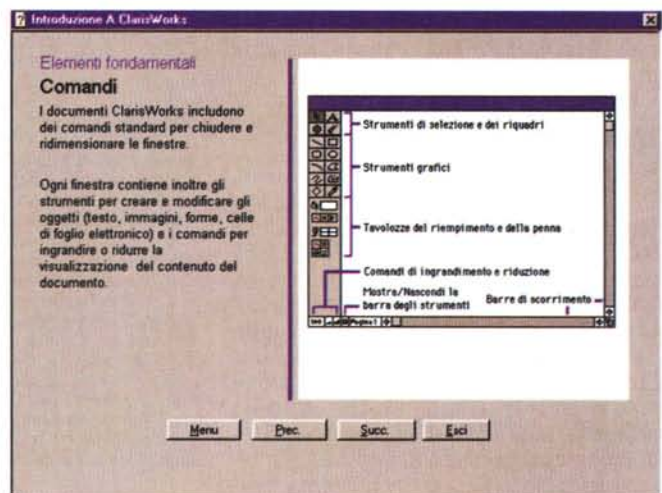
Introduzione A ClarisWorks

Elementi fondamentali

Comandi

I documenti ClarisWorks includono dei comandi standard per chiudere e ridimensionare le finestre.

Ogni finestra contiene inoltre gli strumenti per creare e modificare gli oggetti (testo, immagini, forme, celle di foglio elettronico) e i comandi per ingrandire o ridurre la visualizzazione del contenuto del documento.

Strumenti di selezione e dei riquadri

Strumenti grafici

Tavolozze del riempimento e della penna

Comandi di ingrandimento e riduzione

Mostra/Nascondi la barra degli strumenti

Barre di scorrimento

Pagina 1

Menu

Prec.

Succ.

Esci